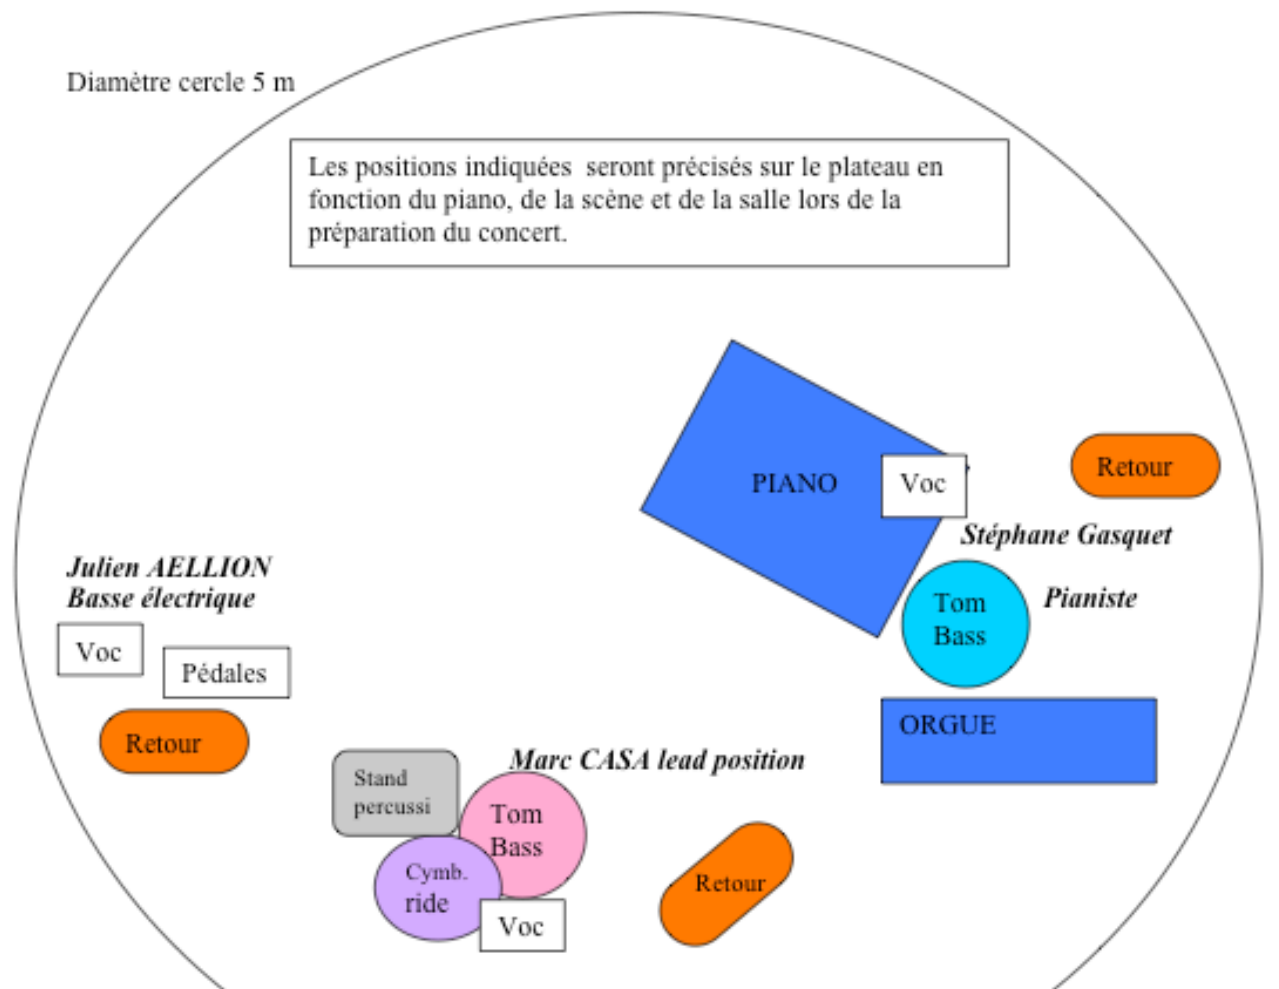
Diamètre cercle 5 m

Les positions indiquées seront précisés sur le plateau en fonction du piano, de la scène et de la salle lors de la préparation du concert.

PIANO

Voc

Retour

Stéphane Gasquet

Tom Bass

Pianiste

Julien AELLION
Basse électrique

Voc

Pédales

Retour

ORGUE

Marc CASA lead position

Stand percussi

Tom Bass

Cymb. ride

Voc

Retour